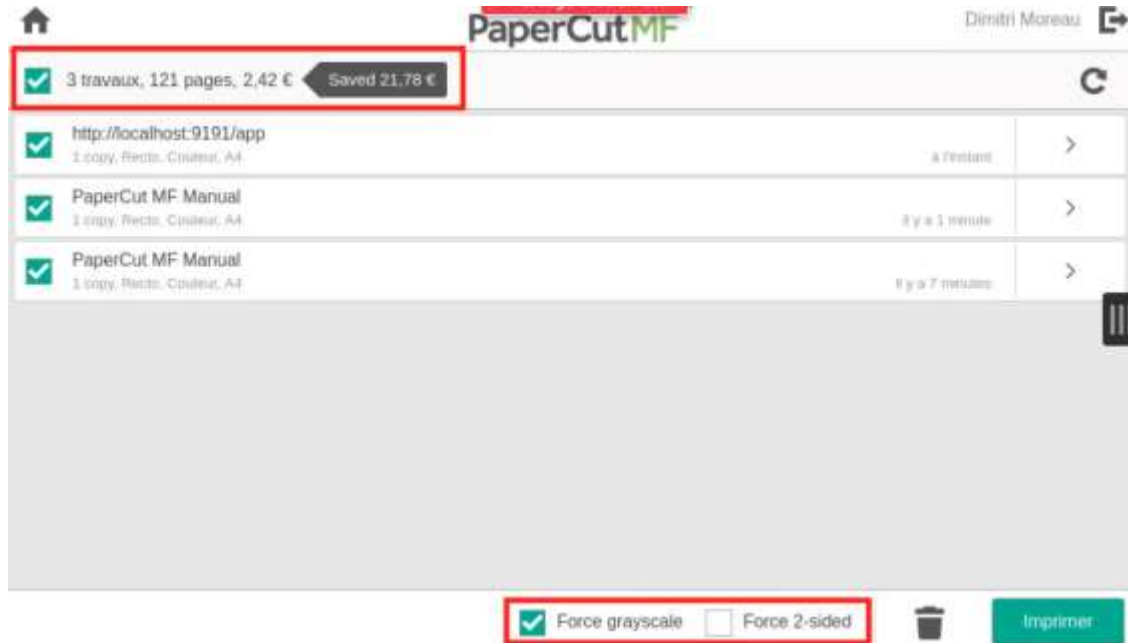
PaperCutMF

Dimitri Moreau

3 travaux, 121 pages, 2,42 € Saved 21,78 €

http://localhost:9191/app
1 copy, Recto, Couleur, A4
à l'instant

PaperCut MF Manual
1 copy, Recto, Couleur, A4
il y a 1 minute

PaperCut MF Manual
1 copy, Recto, Couleur, A4
il y a 7 minutes

Force grayscale Force 2-sided

Imprimer